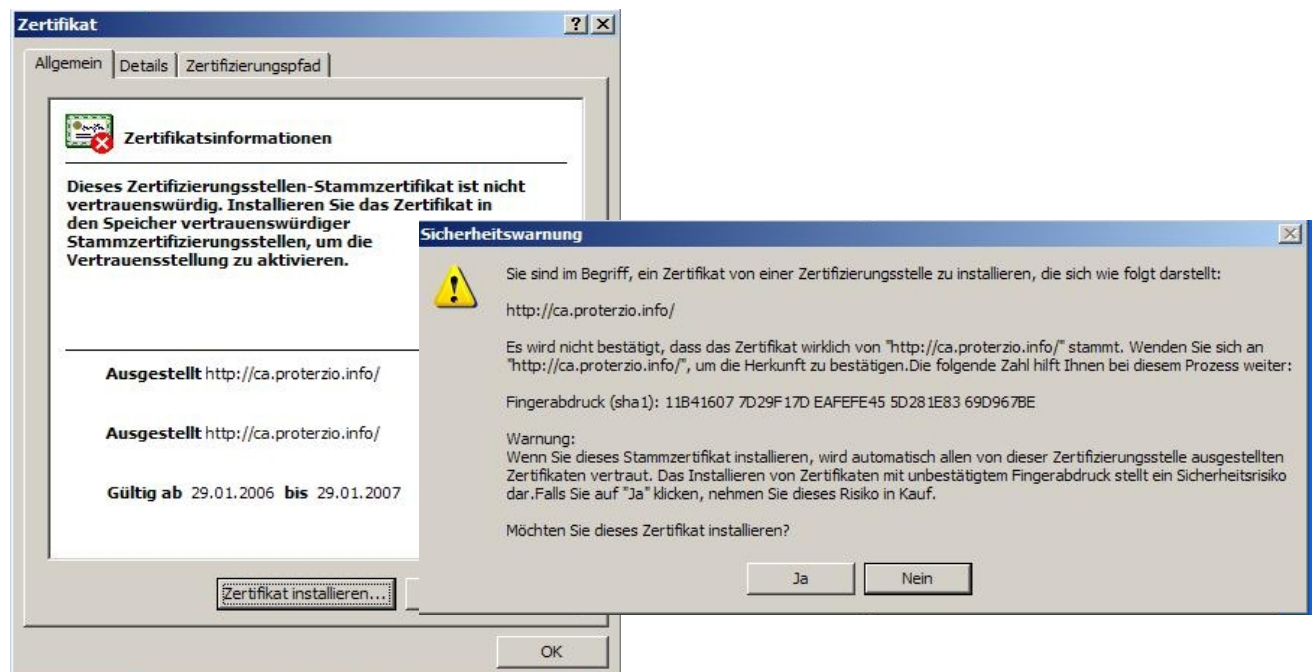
Zertifikat

?
X

Allgemein | Details | Zertifizierungspfad

Zertifikatsinformationen

Dieses Zertifizierungsstellen-Stammzertifikat ist nicht vertrauenswürdig. Installieren Sie das Zertifikat in den Speicher vertrauenswürdiger Stammzertifizierungsstellen, um die Vertrauensstellung zu aktivieren.

Ausgestellt http://ca.proterzio.info/

Ausgestellt http://ca.proterzio.info/

Gültig ab 29.01.2006 bis 29.01.2007

Zertifikat installieren...

OK

Sicherheitswarnung

X

Sie sind im Begriff, ein Zertifikat von einer Zertifizierungsstelle zu installieren, die sich wie folgt darstellt:

http://ca.proterzio.info/

Es wird nicht bestätigt, dass das Zertifikat wirklich von "http://ca.proterzio.info/" stammt. Wenden Sie sich an "http://ca.proterzio.info/", um die Herkunft zu bestätigen.Die folgende Zahl hilft Ihnen bei diesem Prozess weiter:

Fingerabdruck (sha1): 11B41607 7D29F17D EAFEFE45 5D281E83 69D967BE

Warnung:
Wenn Sie dieses Stammzertifikat installieren, wird automatisch allen von dieser Zertifizierungsstelle ausgestellten Zertifikaten vertraut. Das Installieren von Zertifikaten mit unbestätigtem Fingerabdruck stellt ein Sicherheitsrisiko dar.Falls Sie auf "Ja" klicken, nehmen Sie dieses Risiko in Kauf.

Möchten Sie dieses Zertifikat installieren?

Ja

Nein